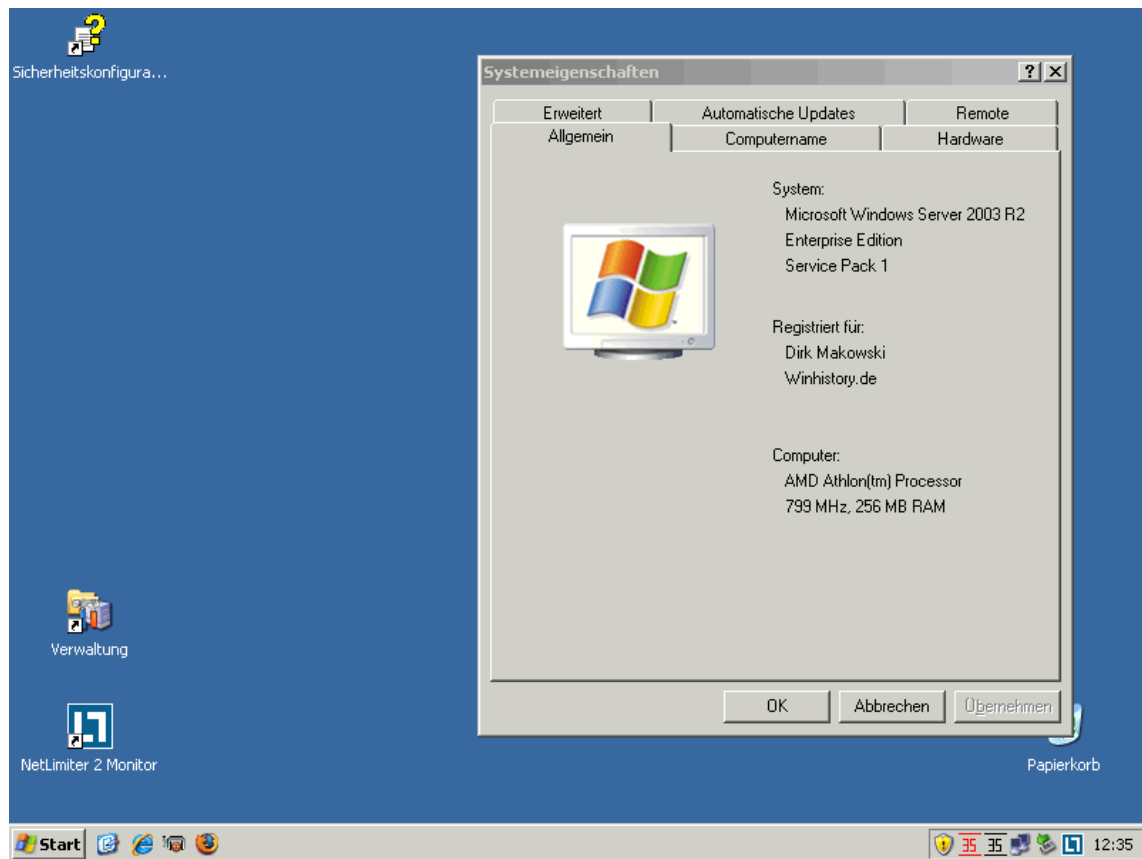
Sicherheitskonfigura...

Systemeigenschaften

?

X

Erweitert

Automatische Updates

Remote

Allgemein

Computername

Hardware

System:
Microsoft Windows Server 2003 R2
Enterprise Edition
Service Pack 1

Registriert für:
Dirk Makowski
Winhistory.de

Computer:
AMD Athlon(tm) Processor
799 MHz, 256 MB RAM

OK

Abbrechen

Übernehmen

Verwaltung

NetLimiter 2 Monitor

Papierkorb

Start

35

35

12:35